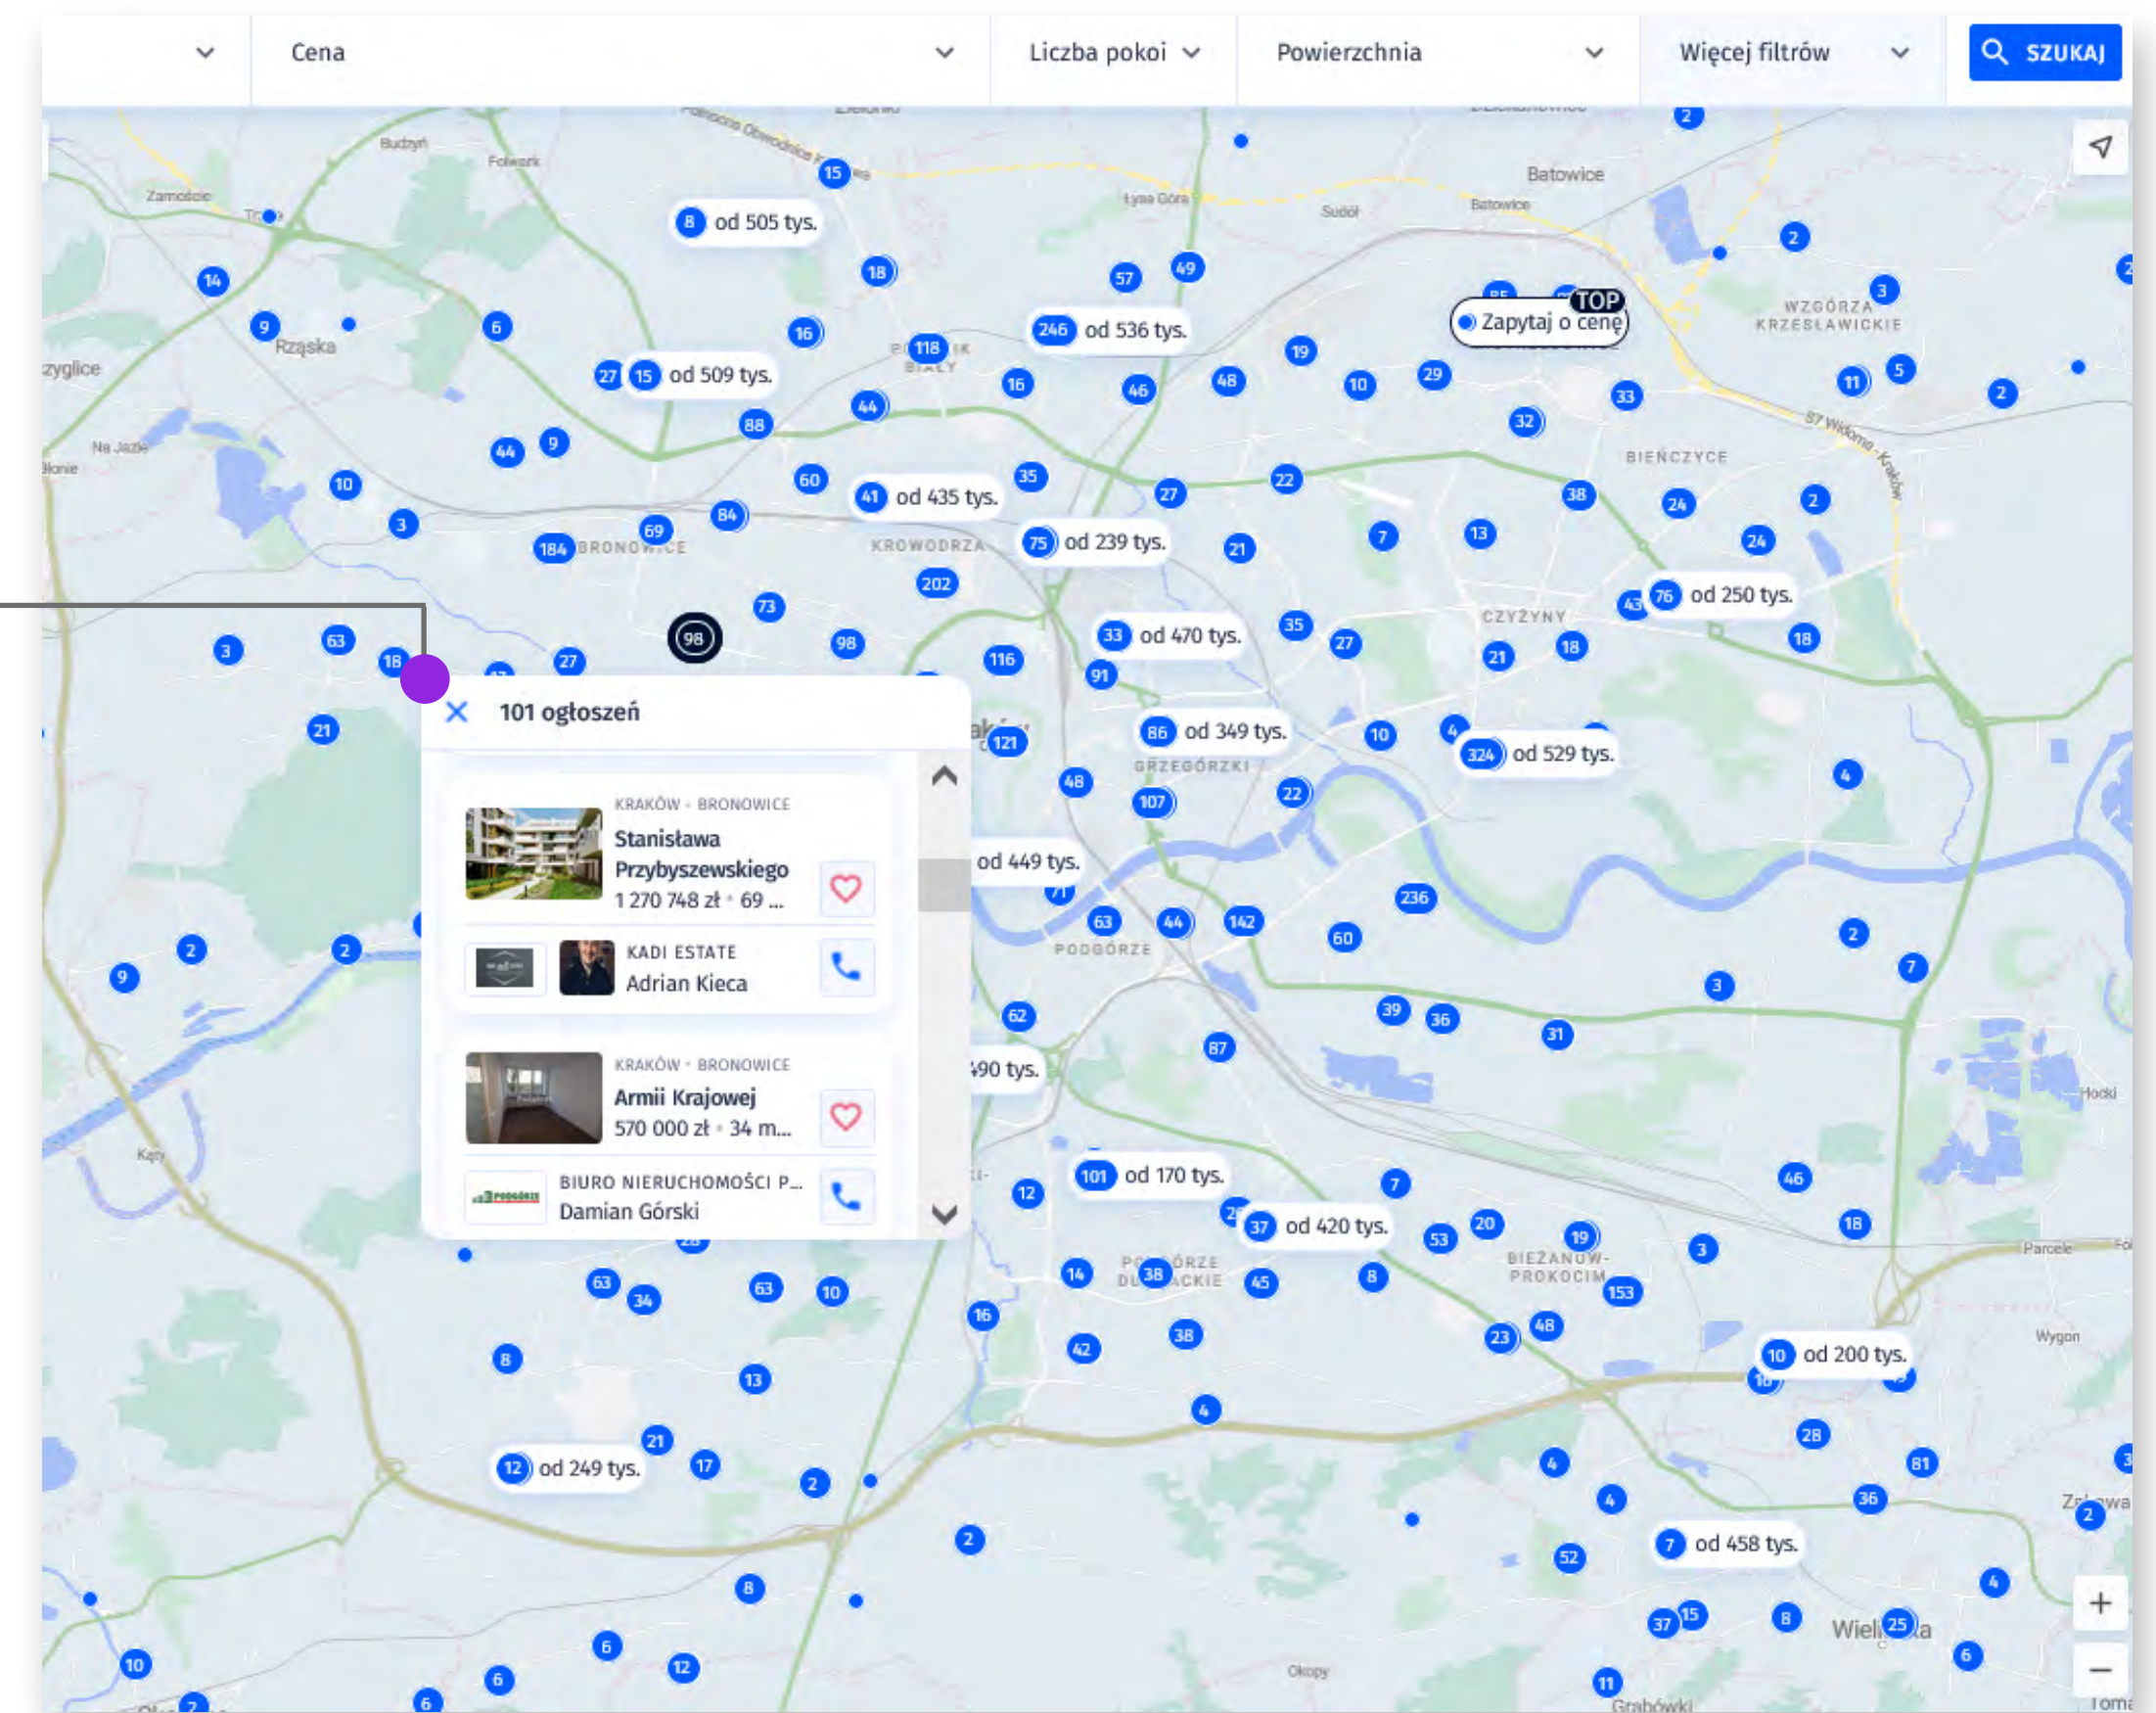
Cena
Liczba pokoi
Powierzchnia
Więcej filtrów
SZUKAJ

8 od 505 tys.
246 od 536 tys.
27 15 od 509 tys.
TOP
Zapytaj o cenę
41 od 435 tys.
75 od 239 tys.
76 od 250 tys.
33 od 470 tys.
86 od 349 tys.
324 od 529 tys.
od 449 tys.
490 tys.
101 od 170 tys.
37 od 420 tys.
10 od 200 tys.
12 od 249 tys.
7 od 458 tys.

Batowice
WZGÓRZA KRZESŁAWICKIE
BIEŃCZYCE
CZYŻYNY
BRONOWICE
KROWODRZA
GRZEGÓRZKI
PODGÓRZE
BIEŻANÓW-PROKOCIM
Rząska
Wieliczka

101 ogłoszeń

KRAKÓW • BRONOWICE
Stanisława Przybyszewskiego
1 270 748 zł • 69 ...
KADI ESTATE
Adrian Kieca

KRAKÓW • BRONOWICE
Armii Krajowej
570 000 zł • 34 m...
BIURO NIERUCHOMOŚCI P...
Damian Górski